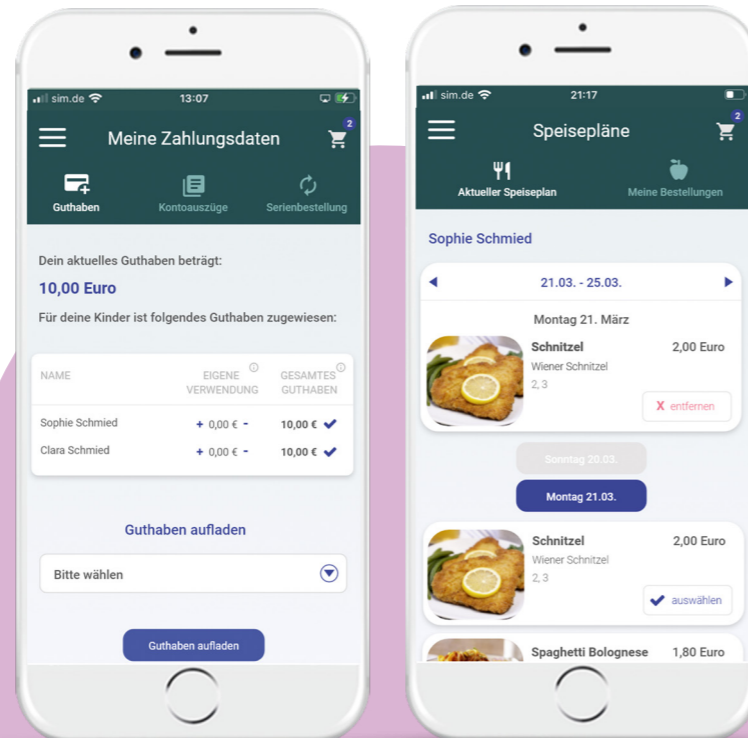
sim.de 13:07

Meine Zahlungsdaten

2

Guthaben Kontoauszüge Serienbestellung

Dein aktuelles Guthaben beträgt:

10,00 Euro

Für deine Kinder ist folgendes Guthaben zugewiesen:

| NAME | EIGENE VERWENDUNG | GESAMTES GUTHABEN |
|---|---|---|
| Sophie Schmied | + 0,00 € - | 10,00 € |
| Clara Schmied | + 0,00 € - | 10,00 € |

Guthaben aufladen

Bitte wählen

Guthaben aufladen

sim.de 21:17

Speisepläne

2

Aktueller Speiseplan Meine Bestellungen

Sophie Schmied

21.03. - 25.03.

Montag 21. März

Schnitzel 2,00 Euro
Wiener Schnitzel
2, 3

X entfernen

Sonntag 20.03.

Montag 21.03.

Schnitzel 2,00 Euro
Wiener Schnitzel
2, 3

auswählen

Spaghetti Bolognese 1,80 Euro